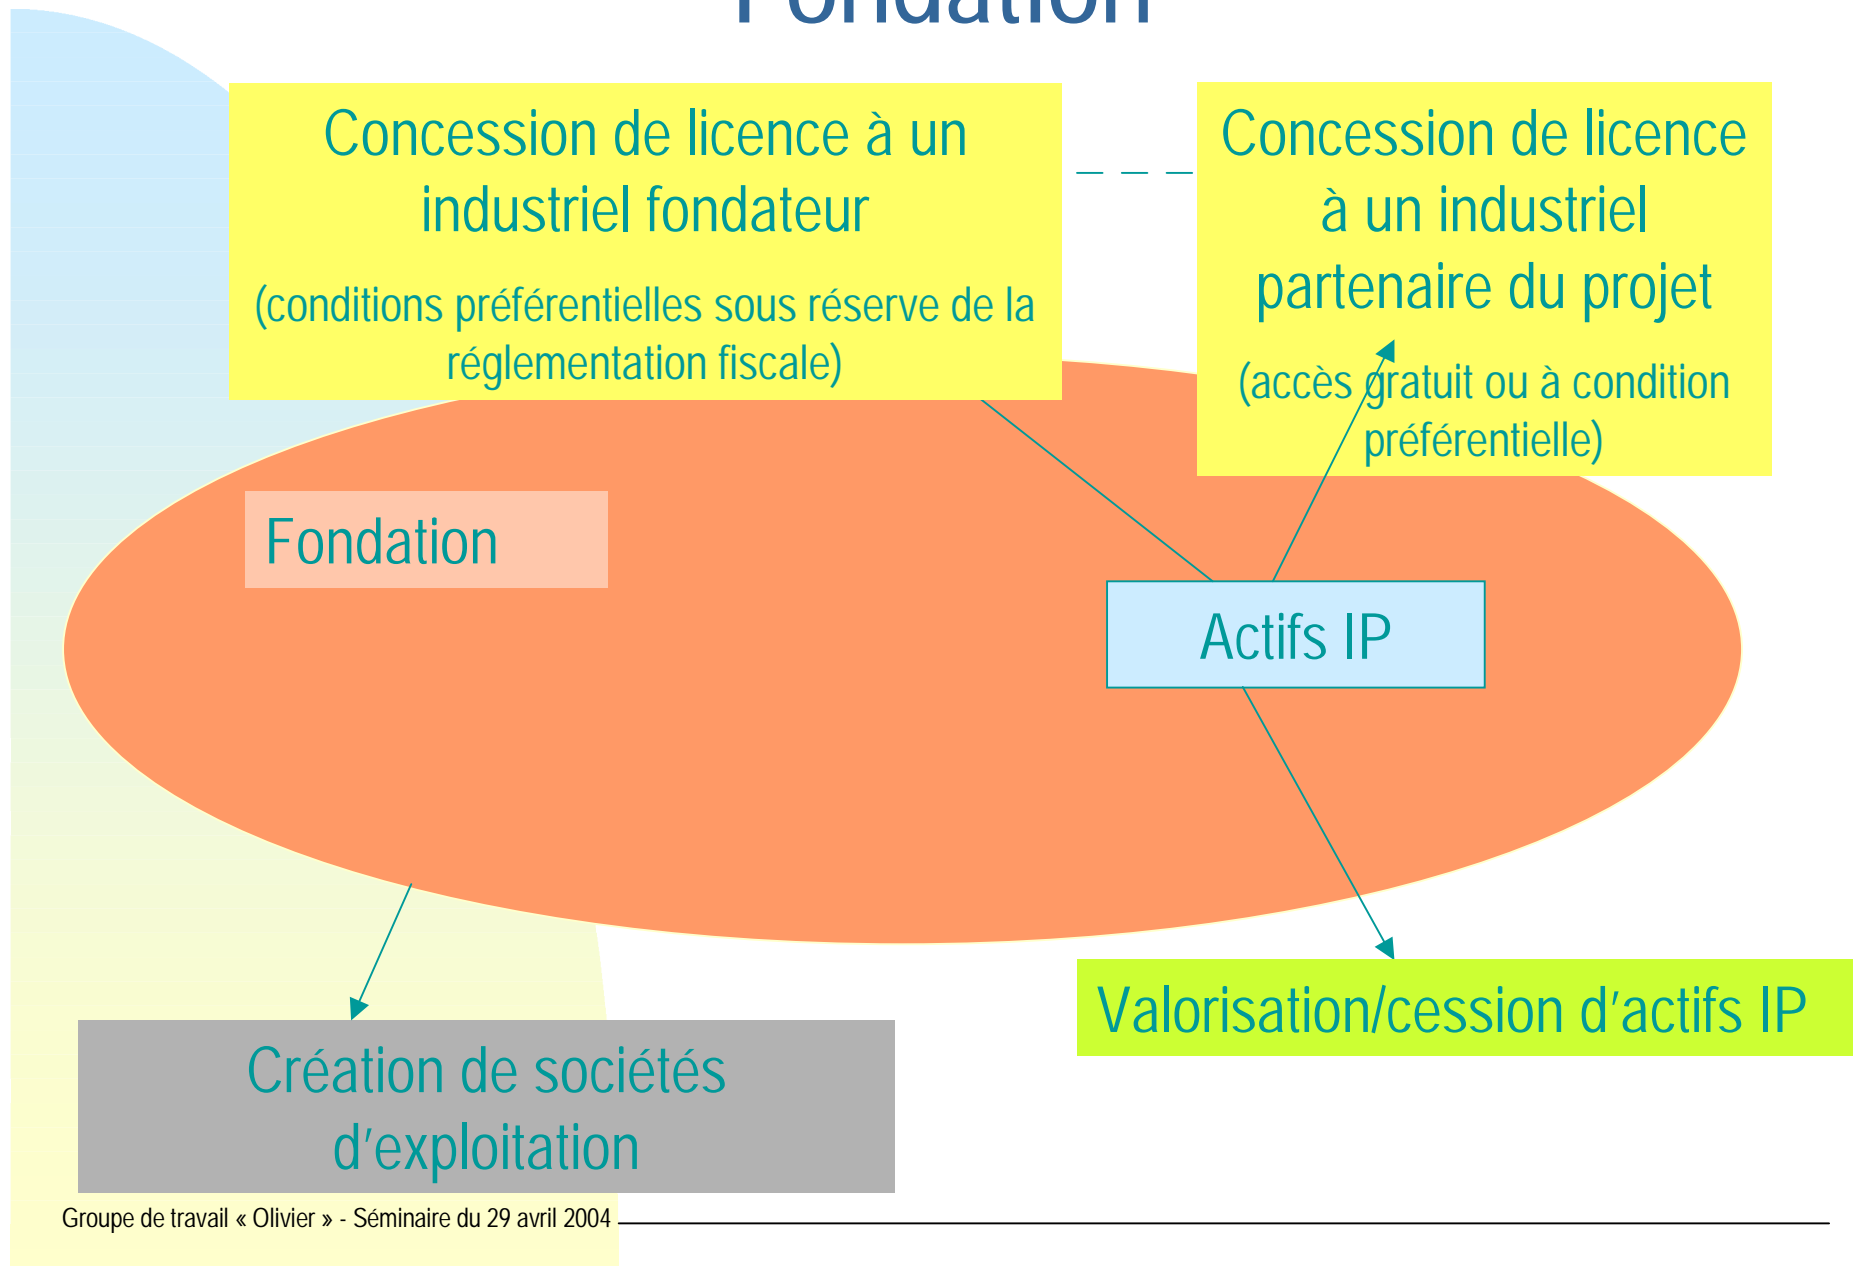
Fondation

Concession de licence à un industriel fondateur

(conditions préférentielles sous réserve de la réglementation fiscale)

Concession de licence à un industriel partenaire du projet

(accès gratuit ou à condition préférentielle)

Fondation

Actifs IP

Valorisation/cession d'actifs IP

Création de sociétés d'exploitation

Groupe de travail « Olivier » - Séminaire du 29 avril 2004